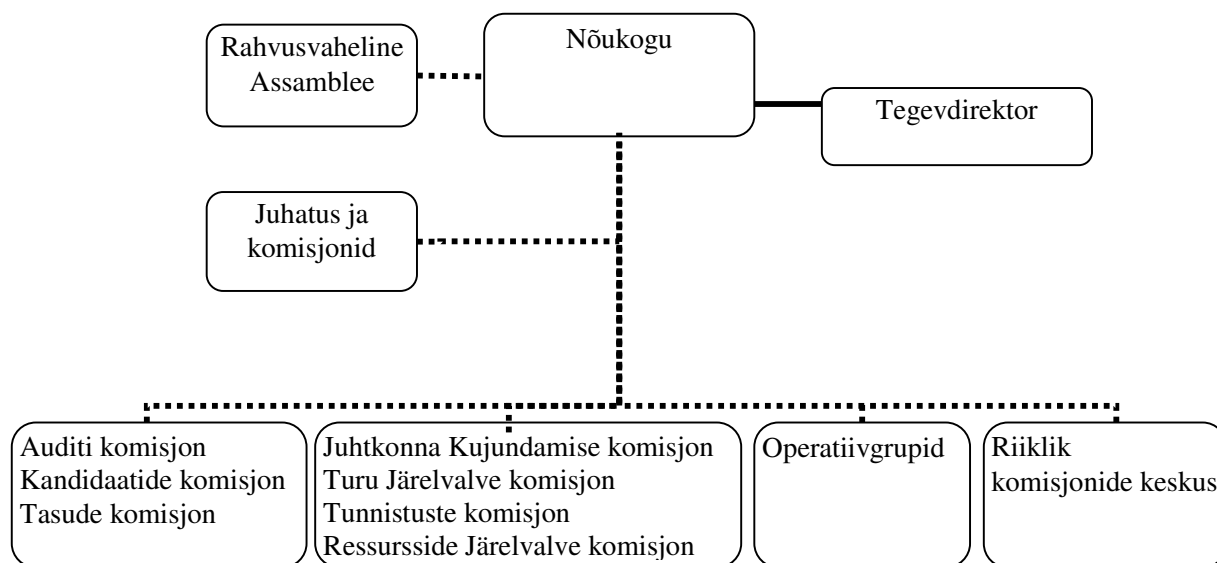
Rahvusvaheline Assamblee

Nõukogu

Tegevdirektor

Juhatus ja komisjonid

Auditi komisjon
Kandidaatide komisjon
Tasude komisjon

Juhtkonna Kujundamise komisjon
Turu Järelvalve komisjon
Tunnistuste komisjon
Ressursside Järelvalve komisjon

Operatiivgrupid

Riiklik komisjonide keskus